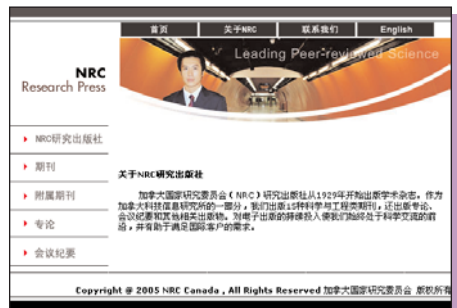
首页 关于NRC 联系我们 English

Leading Peer-reviewed Science

NRC
Research Press

NRC研究出版社

期刊

附属期刊

专论

会议纪要

关于NRC研究出版社

加拿大国家研究委员会（NRC）研究出版社从1929年开始出版学术杂志。作为加拿大科技信息研究所的一部分，我们出版15种科学与工程类期刊，还出版专论、会议纪要和其他相关出版物。对电子出版的持续投入使我们始终处于科学交流的前沿，并有助于满足国际客户的需求。

Copyright @ 2005 NRC Canada , All Rights Reserved 加拿大国家研究委员会 版权所有